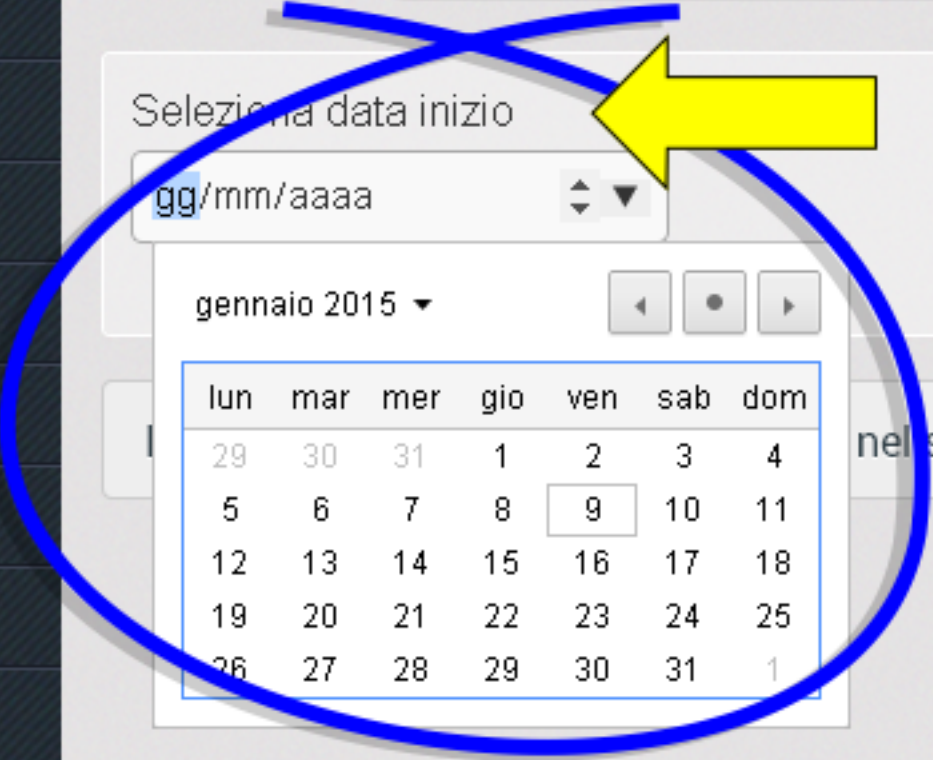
Seleziona data inizio

gg/mm/aaaa

gennaio 2015

| lun | mar | mer | gio | ven | sab | dom |
|---|---|---|---|---|---|---|
| 29 | 30 | 31 | 1 | 2 | 3 | 4 |
| 5 | 6 | 7 | 8 | 9 | 10 | 11 |
| 12 | 13 | 14 | 15 | 16 | 17 | 18 |
| 19 | 20 | 21 | 22 | 23 | 24 | 25 |
| 26 | 27 | 28 | 29 | 30 | 31 | 1 |

nel